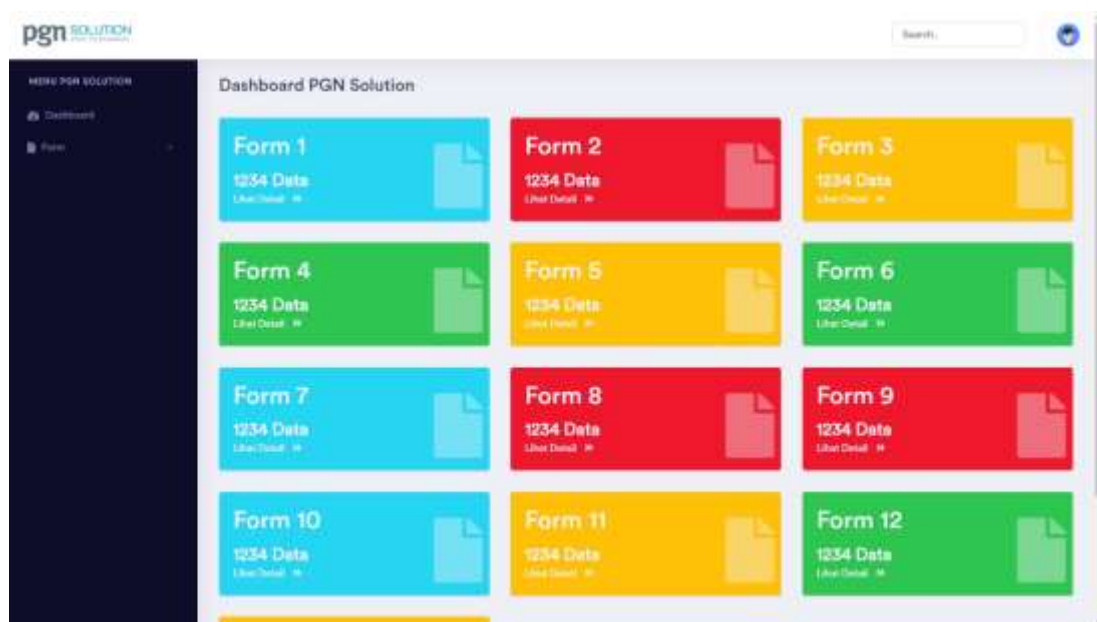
pgn SOLUTION

Search...

MENU PGN SOLUTION

Dashboard

Form

Dashboard PGN Solution

Form 1
1234 Data
Lihat Detail »

Form 2
1234 Data
Lihat Detail »

Form 3
1234 Data
Lihat Detail »

Form 4
1234 Data
Lihat Detail »

Form 5
1234 Data
Lihat Detail »

Form 6
1234 Data
Lihat Detail »

Form 7
1234 Data
Lihat Detail »

Form 8
1234 Data
Lihat Detail »

Form 9
1234 Data
Lihat Detail »

Form 10
1234 Data
Lihat Detail »

Form 11
1234 Data
Lihat Detail »

Form 12
1234 Data
Lihat Detail »